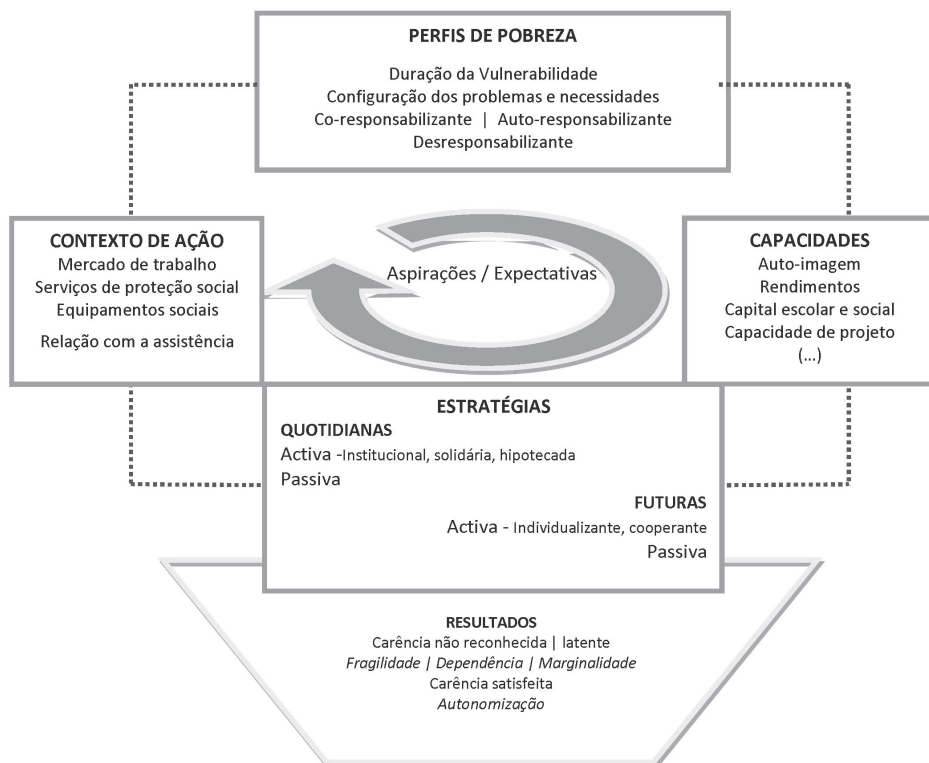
PERFIS DE POBREZA

Duração da Vulnerabilidade
Configuração dos problemas e necessidades
Co-responsabilizante | Auto-responsabilizante
Desresponsabilizante

CONTEXTO DE AÇÃO
Mercado de trabalho
Serviços de proteção social
Equipamentos sociais
Relação com a assistência

Aspirações / Expectativas

CAPACIDADES
Auto-imagem
Rendimentos
Capital escolar e social
Capacidade de projeto
(...)

ESTRATÉGIAS
QUOTIDIANAS
Activa -Institucional, solidária, hipotecada
Passiva

FUTURAS
Activa - Individualizante, cooperante
Passiva

RESULTADOS
Carência não reconhecida | latente
*Fragilidade | Dependência | Marginalidade*
Carência satisfeita
*Autonomização*